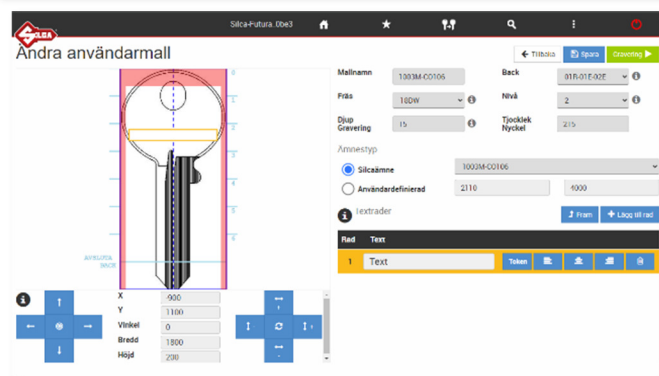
SILCA

Silca-Futura_0be3

Ändra användarmall

Tillbaka

Spara

Gravering

Mallnamn 1003M-CO106

Back 01R-01E-02E

Fräs 10DW

Nivå 2

Djup Gravering 15

Tjocklek Nyckel 275

Ämnestyp

Silcaämne 1003M-CO106

Användardefinierad 2110 4000

Textrader

Fram

Lägg till rad

| Rad | Text |
|---|---|
| 1 | Text |

Token

X -900

Y 1100

Vinkel 0

Bredd 1800

Höjd 200